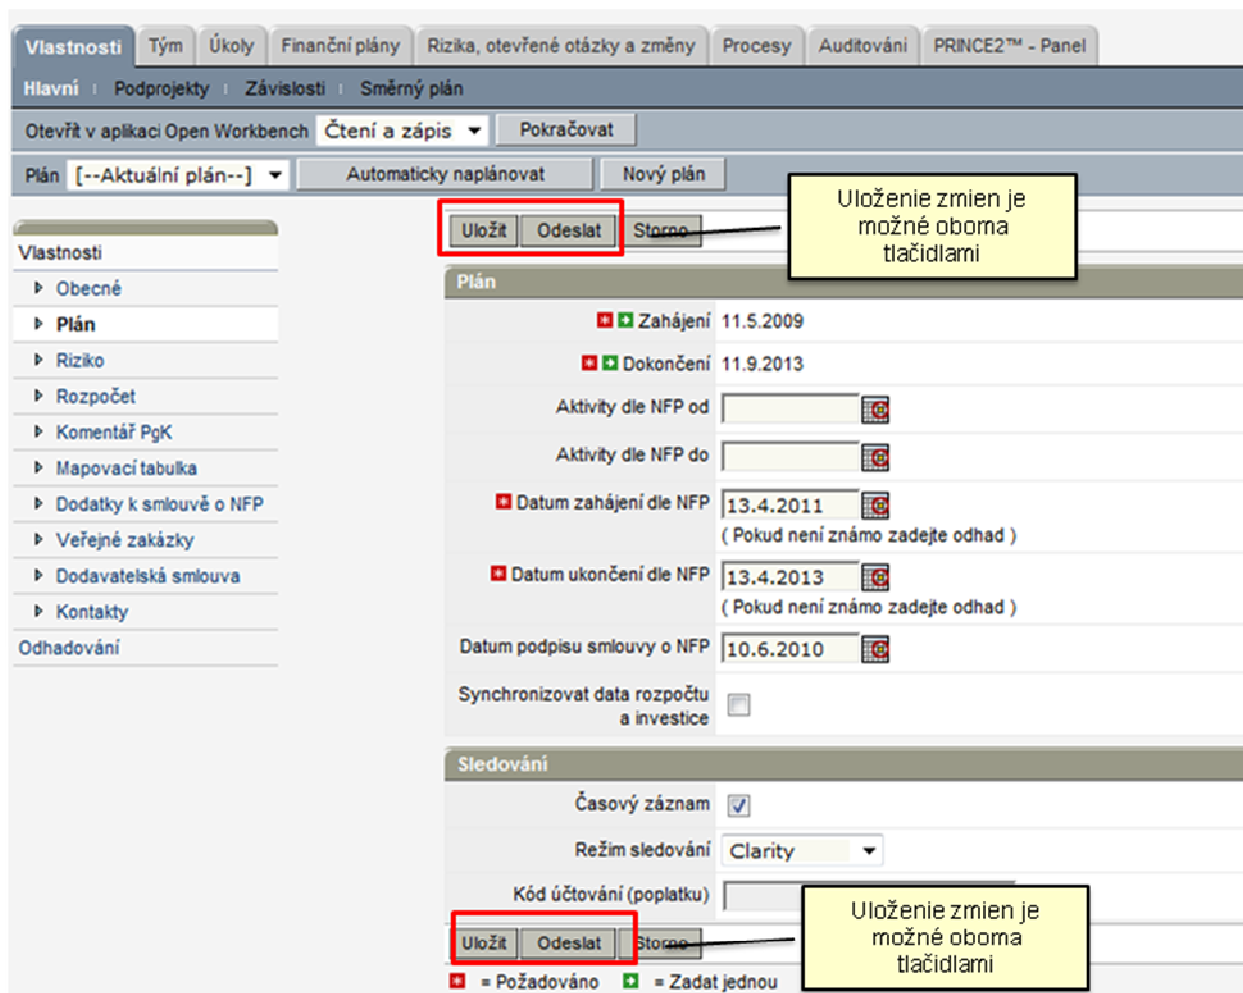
Vlastnosti Tým Úkoly Finanční plány Rizika, otevřené otázky a změny Procesy Auditování PRINCE2™ - Panel

Hlavní | Podprojekty | Závislosti | Směrný plán

Otevřít v aplikaci Open Workbench Čtení a zápis Pokračovat

Plán [--Aktuální plán--] Automaticky naplánovat Nový plán

Uložit Odeslat Storno

Uloženie zmien je možné oboma tlačidlami

Vlastnosti
Obecné
Plán
Riziko
Rozpočet
Komentář PgK
Mapovací tabulka
Dodatky k smlouvě o NFP
Veřejné zakázky
Dodavatelská smlouva
Kontakty
Odhadování

Plán

Zahájení 11.5.2009

Dokončení 11.9.2013

Aktivity dle NFP od

Aktivity dle NFP do

Datum zahájení dle NFP 13.4.2011
( Pokud není známo zadejte odhad )

Datum ukončení dle NFP 13.4.2013
( Pokud není známo zadejte odhad )

Datum podpisu smlouvy o NFP 10.6.2010

Synchronizovat data rozpočtu a investice

Sledování

Časový záznam

Režim sledování Clarity

Kód účtování (poplatku)

Uložit Odeslat Storno

Uloženie zmien je možné oboma tlačidlami

= Požadováno = Zadat jednou